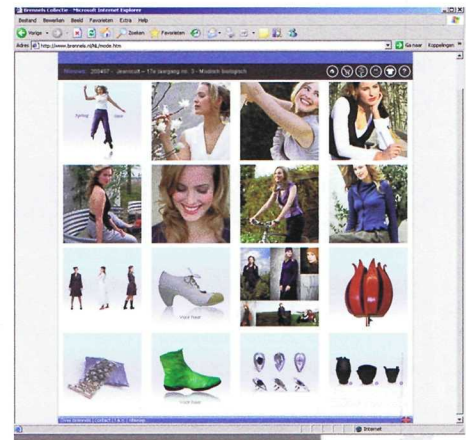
Brennels Collectie - Microsoft Internet Explorer

Bestand Bewerken Beeld Favorieten Extra Help

Vorige Zoeken Favorieten

Adres http://www.brennels.nl/NL/mode.htm

Ga naar Koppelingen

Nieuws 200407 - Jeansoft - 17e jaargang nr. 3 - Modisch biologisch

spring 2005

Internet